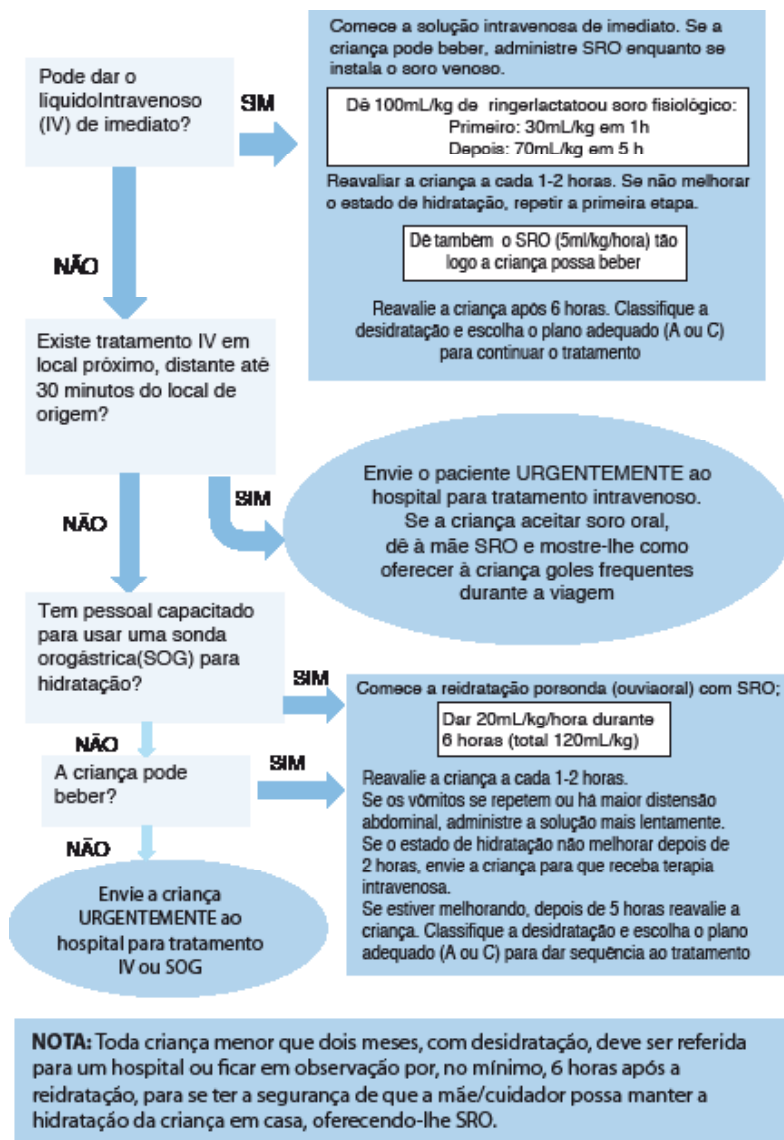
Pode dar o líquidoIntravenoso (IV) de imediato?

SIM

Comece a solução intravenosa de imediato. Se a criança pode beber, administre SRO enquanto se instala o soro venoso.

Dê 100mL/kg de ringerlactatoou soro fisiológico:
Primeiro: 30mL/kg em 1h
Depois: 70mL/kg em 5 h

Reavaliar a criança a cada 1-2 horas. Se não melhorar o estado de hidratação, repetir a primeira etapa.

Dê também o SRO (5ml/kg/hora) tão logo a criança possa beber

Reavalie a criança após 6 horas. Classifique a desidratação e escolha o plano adequado (A ou C) para continuar o tratamento

NÃO

Existe tratamento IV em local próximo, distante até 30 minutos do local de origem?

SIM

Envie o paciente URGENTEMENTE ao hospital para tratamento intravenoso. Se a criança aceitar soro oral, dê à mãe SRO e mostre-lhe como oferecer à criança goles frequentes durante a viagem

NÃO

Tem pessoal capacitado para usar uma sonda orogástrica(SOG) para hidratação?

SIM

Comece a reidratação porsonda (ouviaoral) com SRO;

Dar 20mL/kg/hora durante 6 horas (total 120mL/kg)

Reavalie a criança a cada 1-2 horas.
Se os vômitos se repetem ou há maior distensão abdominal, administre a solução mais lentamente.
Se o estado de hidratação não melhorar depois de 2 horas, envie a criança para que receba terapia intravenosa.
Se estiver melhorando, depois de 5 horas reavalie a criança. Classifique a desidratação e escolha o plano adequado (A ou C) para dar sequência ao tratamento

NÃO

A criança pode beber?

SIM

NÃO

Envie a criança URGENTEMENTE ao hospital para tratamento IV ou SOG

NOTA: Toda criança menor que dois meses, com desidratação, deve ser referida para um hospital ou ficar em observação por, no mínimo, 6 horas após a reidratação, para se ter a segurança de que a mãe/cuidador possa manter a hidratação da criança em casa, oferecendo-lhe SRO.